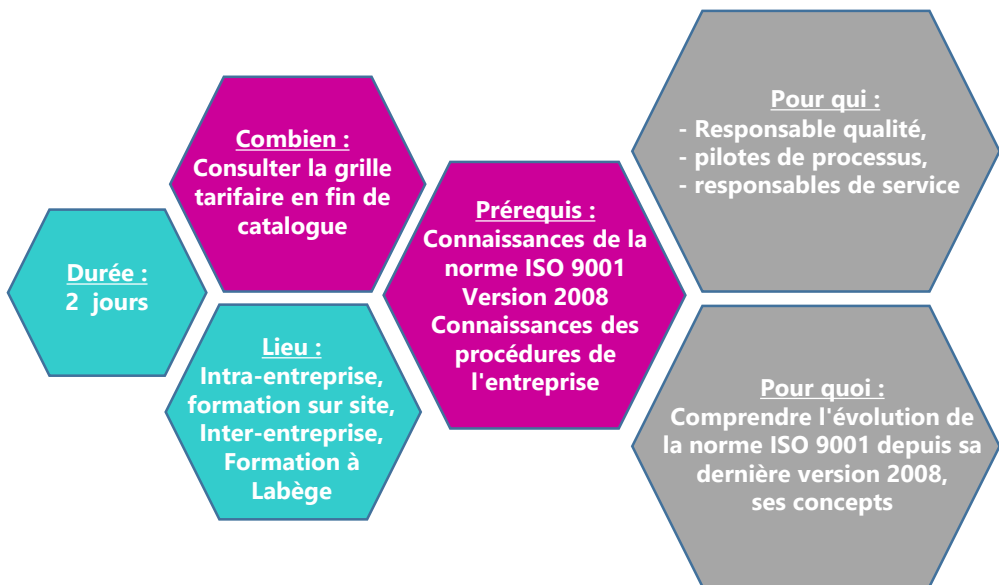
Durée :
2 jours

Combien :
Consulter la grille tarifaire en fin de catalogue

Lieu :
Intra-entreprise, formation sur site, Inter-entreprise, Formation à Labège

Prérequis :
Connaissances de la norme ISO 9001 Version 2008
Connaissances des procédures de l'entreprise

Pour qui :
- Responsable qualité,
- pilotes de processus,
- responsables de service

Pour quoi :
Comprendre l'évolution de la norme ISO 9001 depuis sa dernière version 2008, ses concepts